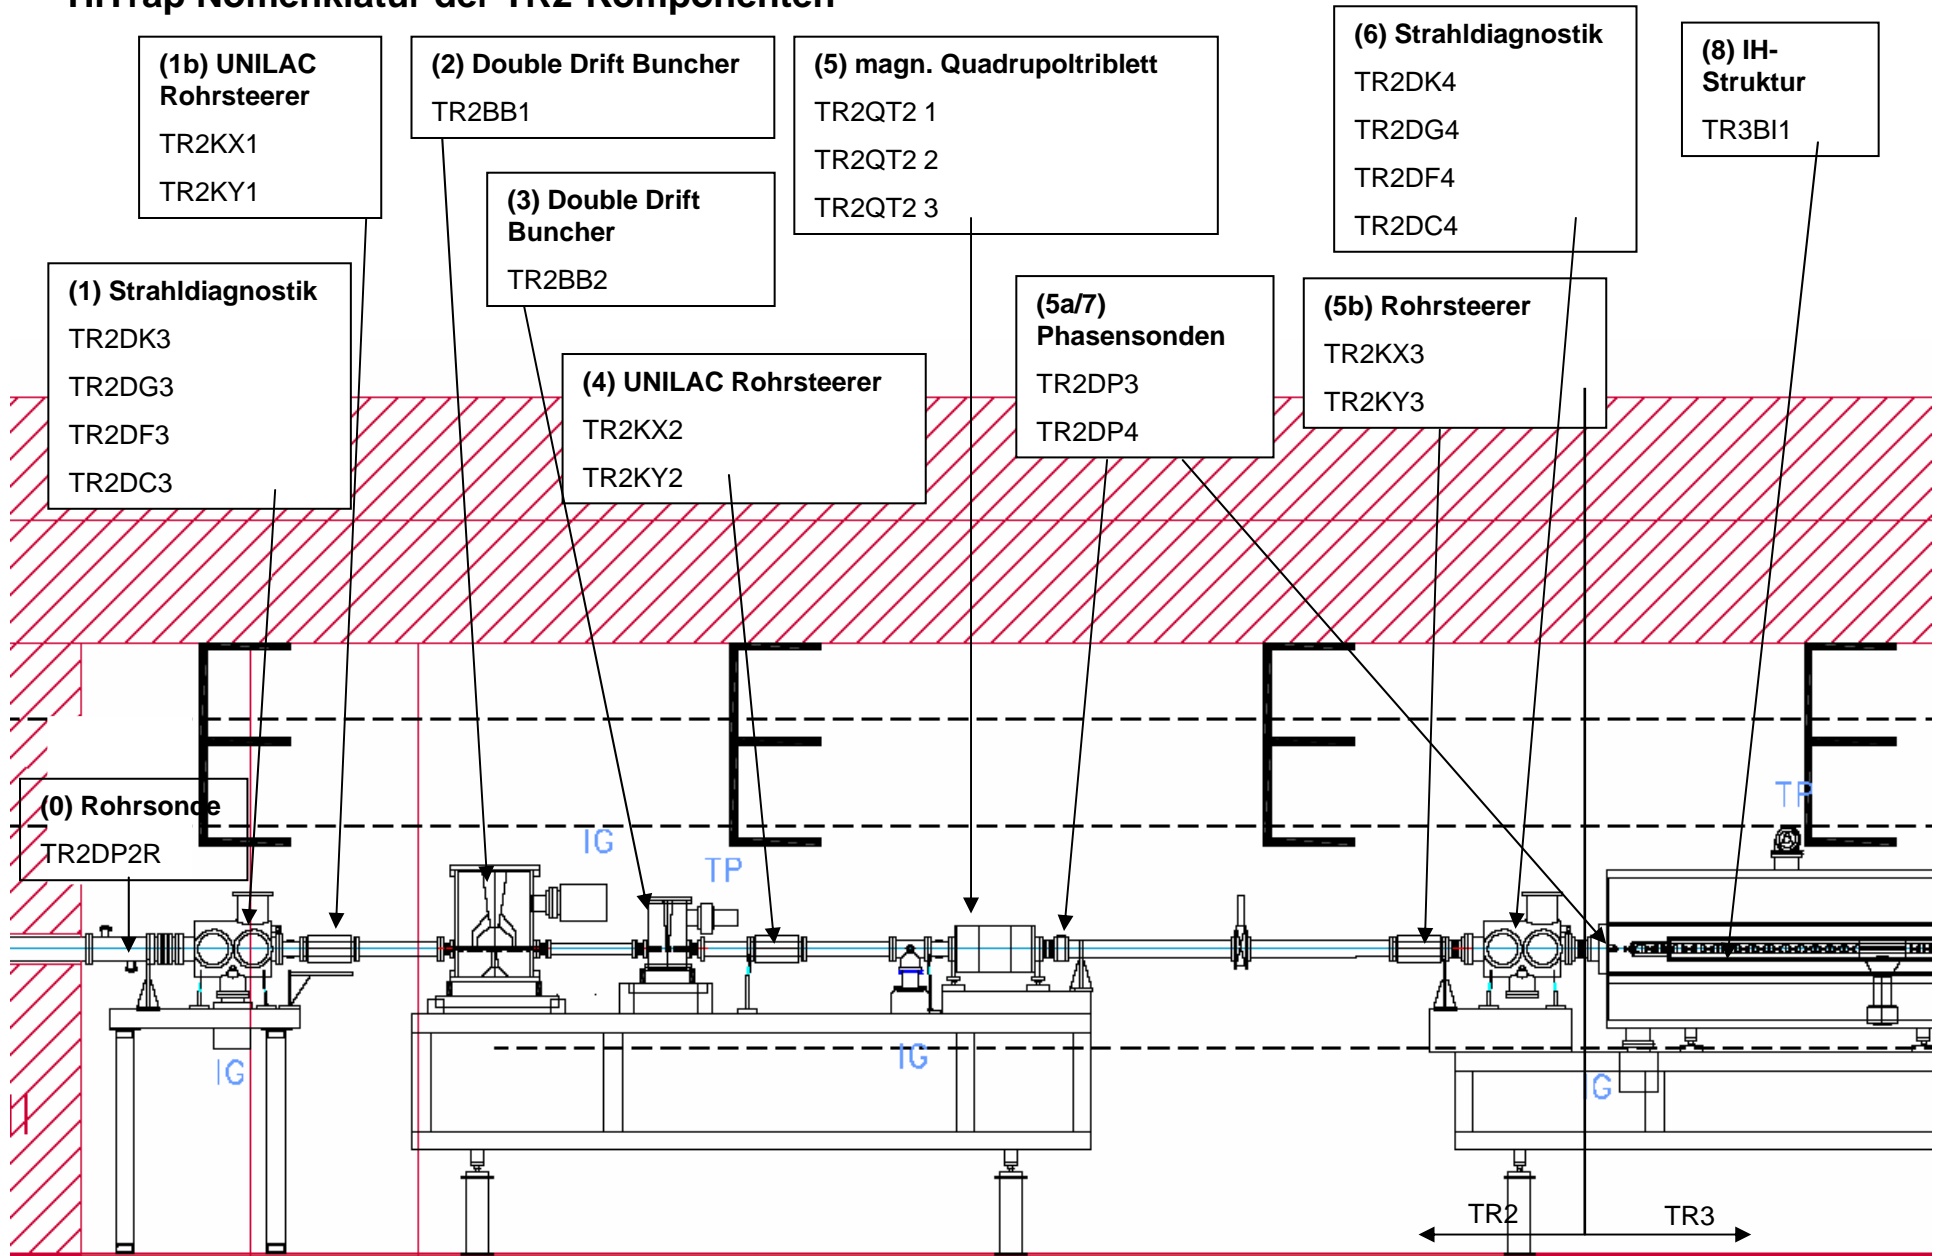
HITrap Nomenklatur der TR2 Komponenten

(1b) UNILAC Rohrsteerer
TR2KX1
TR2KY1

(2) Double Drift Buncher
TR2BB1

(3) Double Drift Buncher
TR2BB2

(5) magn. Quadrupoltriblett
TR2QT2 1
TR2QT2 2
TR2QT2 3

(6) Strahldiagnostik
TR2DK4
TR2DG4
TR2DF4
TR2DC4

(8) IH-Struktur
TR3BI1

(1) Strahldiagnostik
TR2DK3
TR2DG3
TR2DF3
TR2DC3

(5a/7) Phasensonden
TR2DP3
TR2DP4

(5b) Rohrsteerer
TR2KX3
TR2KY3

(4) UNILAC Rohrsteerer
TR2KX2
TR2KY2

(0) Rohrsonde
TR2DP2R

IG
TP
TP
IG
IG
G

TR2
TR3